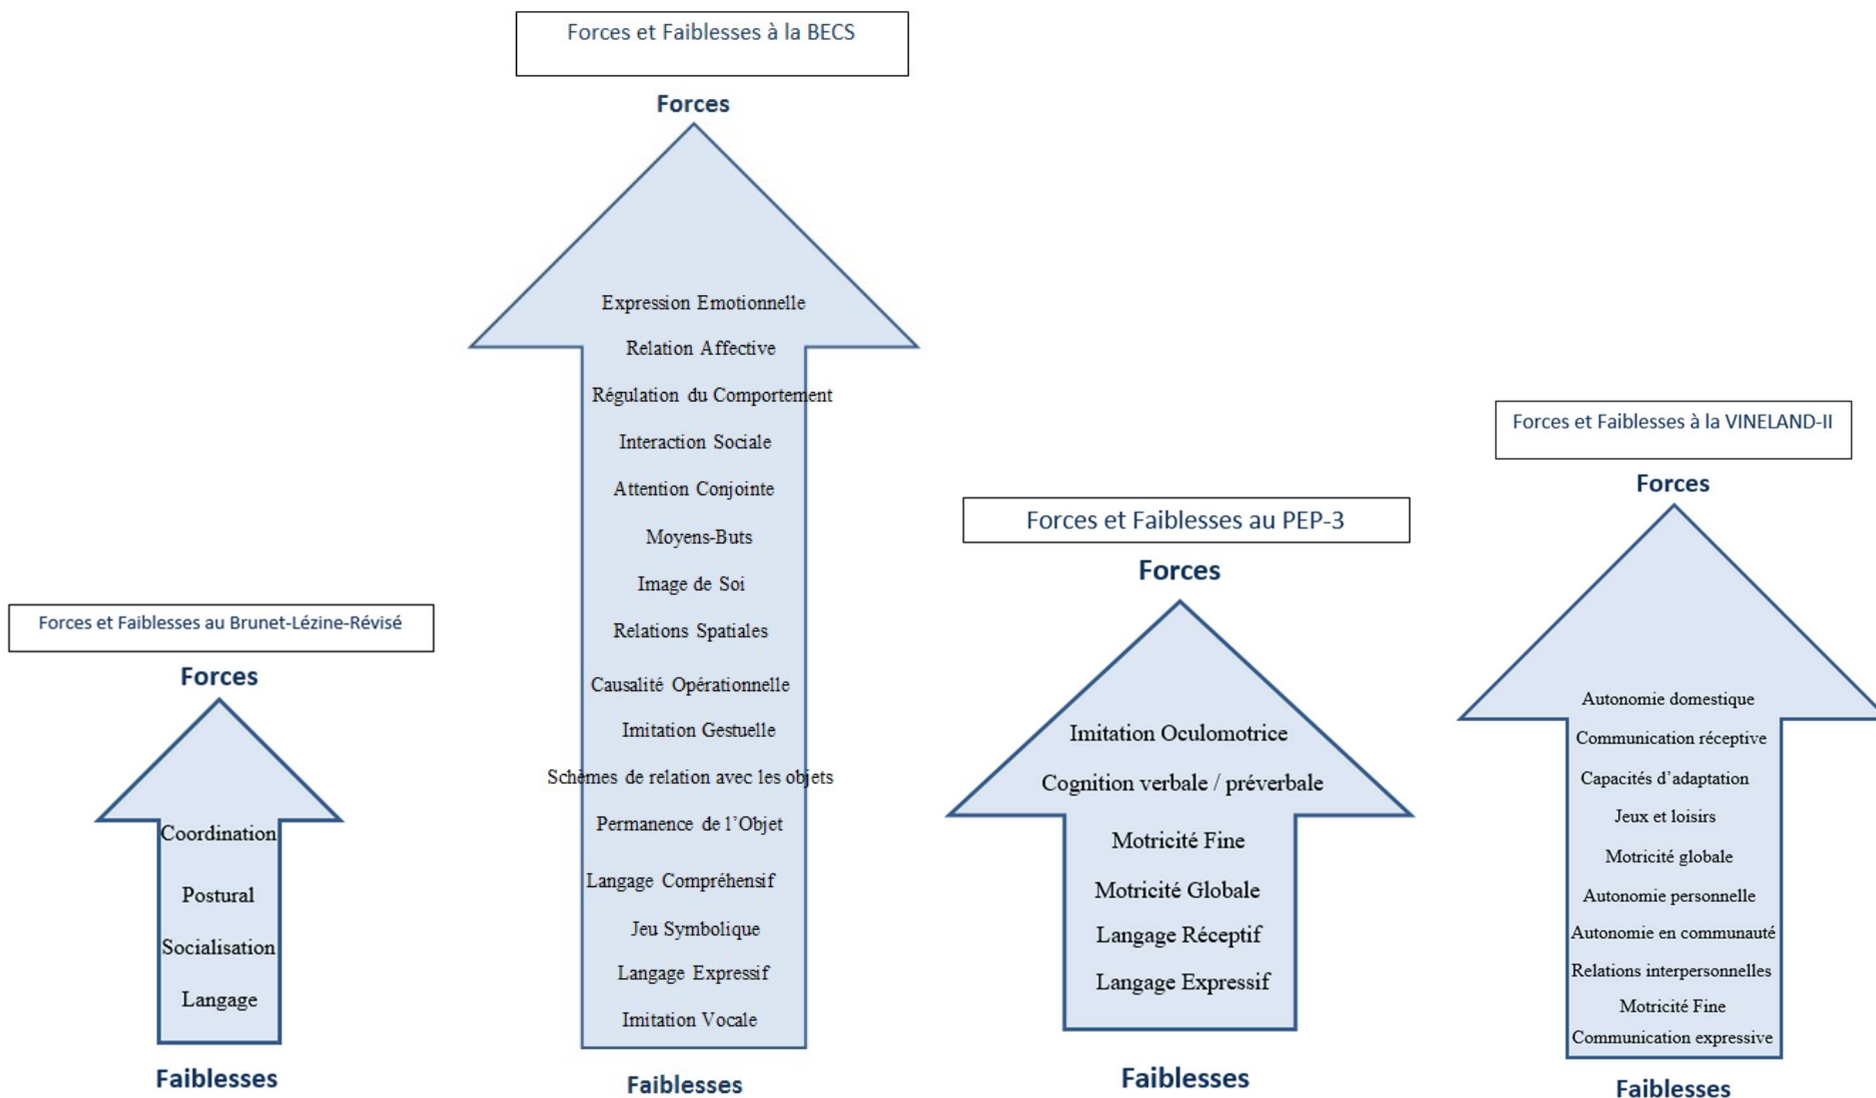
Forces et Faiblesses au Brunet-Lézine-Révisé

Forces

Coordination
Postural
Socialisation
Langage

Faiblesses

Forces et Faiblesses à la BECS

Forces

Expression Emotionnelle
Relation Affective
Régulation du Comportement
Interaction Sociale
Attention Conjointe
Moyens-Buts
Image de Soi
Relations Spatiales
Causalité Opérationnelle
Imitation Gestuelle
Schèmes de relation avec les objets
Permanence de l'Objet
Langage Compréhensif
Jeu Symbolique
Langage Expressif
Imitation Vocale

Faiblesses

Forces et Faiblesses au PEP-3

Forces

Imitation Oculomotrice
Cognition verbale / préverbale
Motricité Fine
Motricité Globale
Langage Réceptif
Langage Expressif

Faiblesses

Forces et Faiblesses à la VINELAND-II

Forces

Autonomie domestique
Communication réceptive
Capacités d'adaptation
Jeux et loisirs
Motricité globale
Autonomie personnelle
Autonomie en communauté
Relations interpersonnelles
Motricité Fine
Communication expressive

Faiblesses